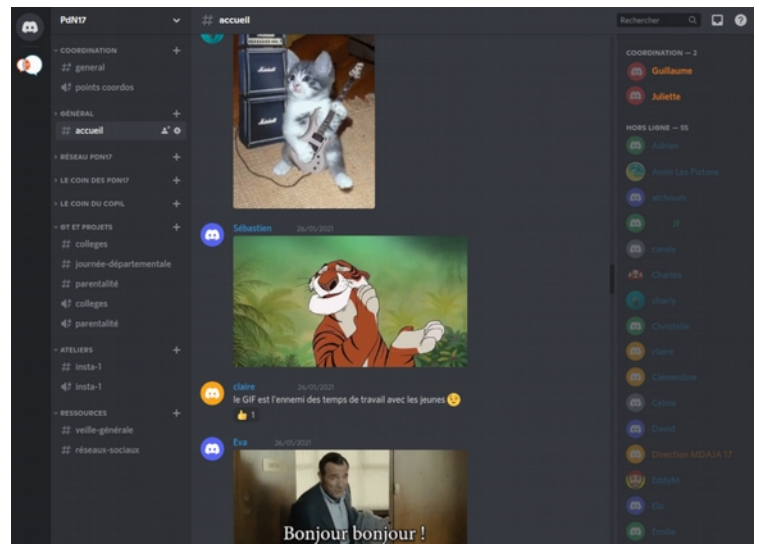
PdN17
COORDINATION
# general
points coordos
GÉNÉRAL
# accueil
RÉSEAU PDN17
LE COIN DES PDN17
LE COIN DU COPIL
GT ET PROJETS
# colleges
# journée-départementale
# parentalité
colleges
parentalité
ATELIERS
# insta-1
insta-1
RESSOURCES
# veille-générale
# réseaux-sociaux

# accueil
Rechercher

Sébastien 26/05/2021

claire 26/05/2021
le GIF est l'ennemi des temps de travail avec les jeunes
1

Eva 26/05/2021
Bonjour bonjour !

COORDINATION — 2
Guillaume
Juliette
HORS LIGNE — 55
Adrien
Anim Les Pictons
atchoum
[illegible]
carole
Charles
charly
Christelle
claire
Clementine
Céline
David
Direction MDAJA 17
EmilyM
Elo
Emilie